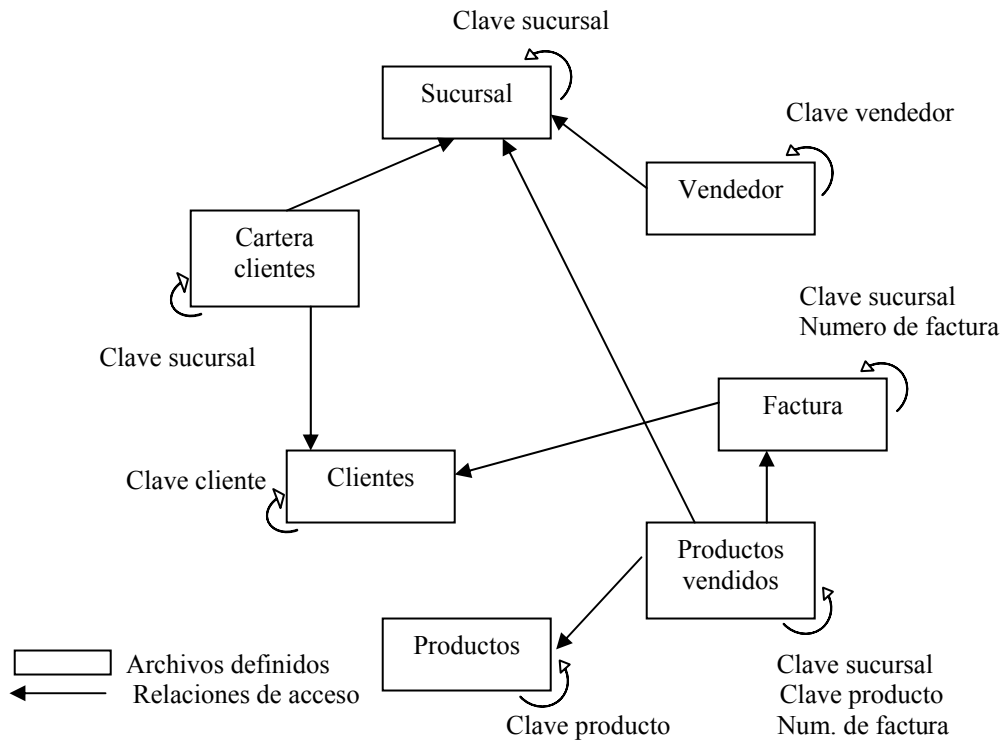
Clave sucursal

Sucursal

Clave vendedor

Vendedor

Cartera clientes

Clave sucursal

Clave sucursal
Numero de factura

Factura

Clave cliente

Clientes

Productos vendidos

Productos

Clave producto

Clave sucursal
Clave producto
Num. de factura

Archivos definidos
Relaciones de acceso